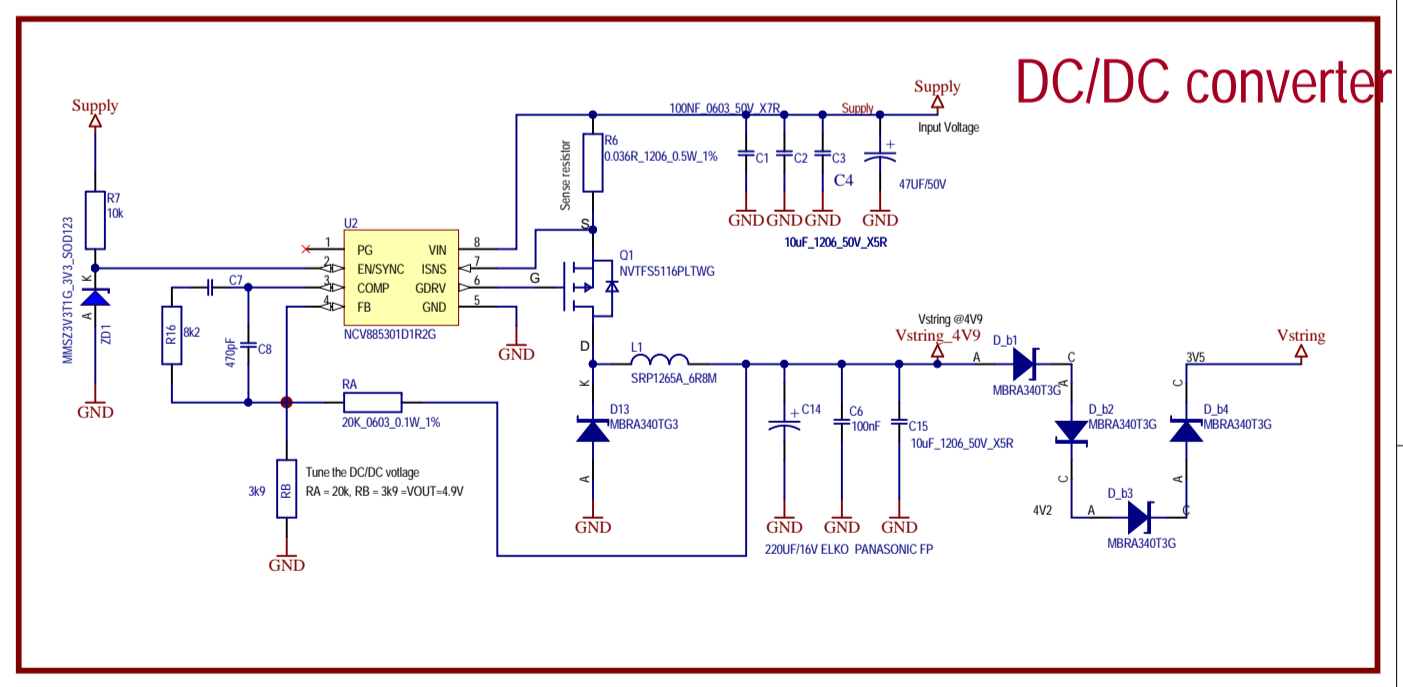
DC/DC converter

Supply
R7
10k
K
MMSZ3V3T1G_3V3_SOD123
A
ZD1
GND

R16
8k2
C7
470pF
C8

U2
1 PG
2 EN/SYNC
3 COMP
4 FB
8 VIN
7 ISNS
6 GDRV
5 GND
NCV885301D1R2G
GND

RA
20K_0603_0.1W_1%
RB
3k9
GND
Tune the DC/DC votlage
RA = 20k, RB = 3k9 =VOUT=4.9V

100NF_0603_50V_X7R
Supply
Supply
Input Voltage
R6
0.036R_1206_0.5W_1%
Sense resistor
C1
C2
C3
C4
47UF/50V
GND GND GND GND
10uF_1206_50V_X5R

S
G
Q1
NVTFS5116PLTWG
D
L1
SRP1265A_6R8M
K
D13
MBRA340TG3
A
GND

C14
C6
100nF
C15
10uF_1206_50V_X5R
GND GND GND
220UF/16V ELKO PANASONIC FP

Vstring @4V9
Vstring_4V9
A
D_b1
C
MBRA340T3G
A
D_b2
MBRA340T3G
C
4V2
A
D_b3
C
MBRA340T3G
A
D_b4
MBRA340T3G
C
3V5
Vstring